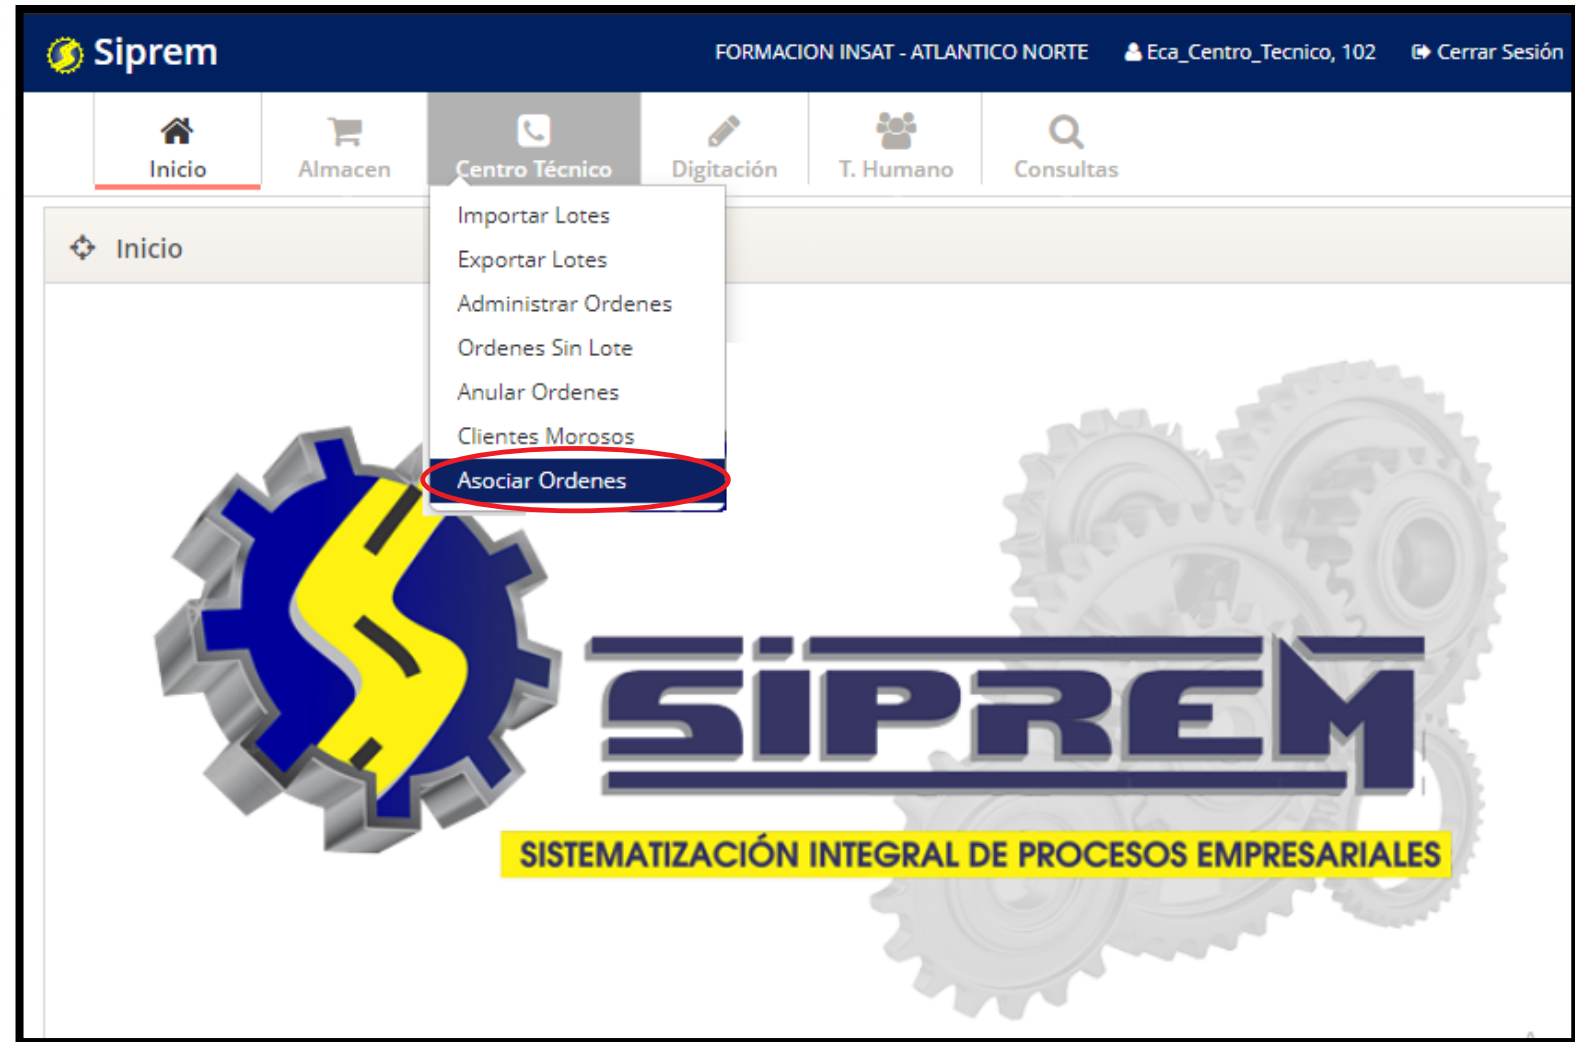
Siprem

FORMACION INSAT - ATLANTICO NORTE

Eca_Centro_Tecnico, 102

Cerrar Sesión

Inicio

Almacen

Centro Técnico

Digitación

T. Humano

Consultas

Importar Lotes

Exportar Lotes

Administrar Ordenes

Ordenes Sin Lote

Anular Ordenes

Clientes Morosos

Asociar Ordenes

Inicio

SIPREM

SISTEMATIZACIÓN INTEGRAL DE PROCESOS EMPRESARIALES